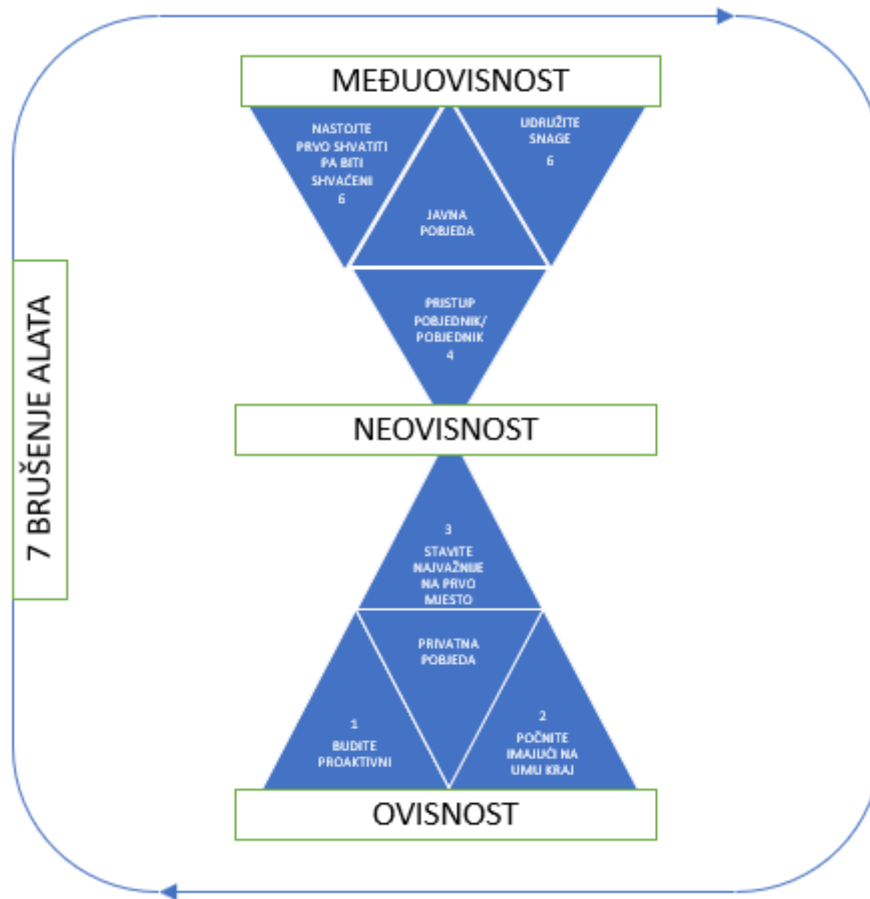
MEĐUOVISNOST

NASTOJTE PRVO SHVATITI PA BITI SHVAĆENI 6

UDRUŽITE SNAGE 6

JAVNA POBJEDA

PRISTUP POBJEDNIK/ POBJEDNIK 4

NEOVISNOST

3 STAVITE NAJVAŽNIJE NA PRVO MJESTO

PRIVATNA POBJEDA

1 BUDITE PROAKTIVNI

2 POČNITE IMAJUĆI NA UMU KRAJ

OVISNOST

7 BRUŠENJE ALATA